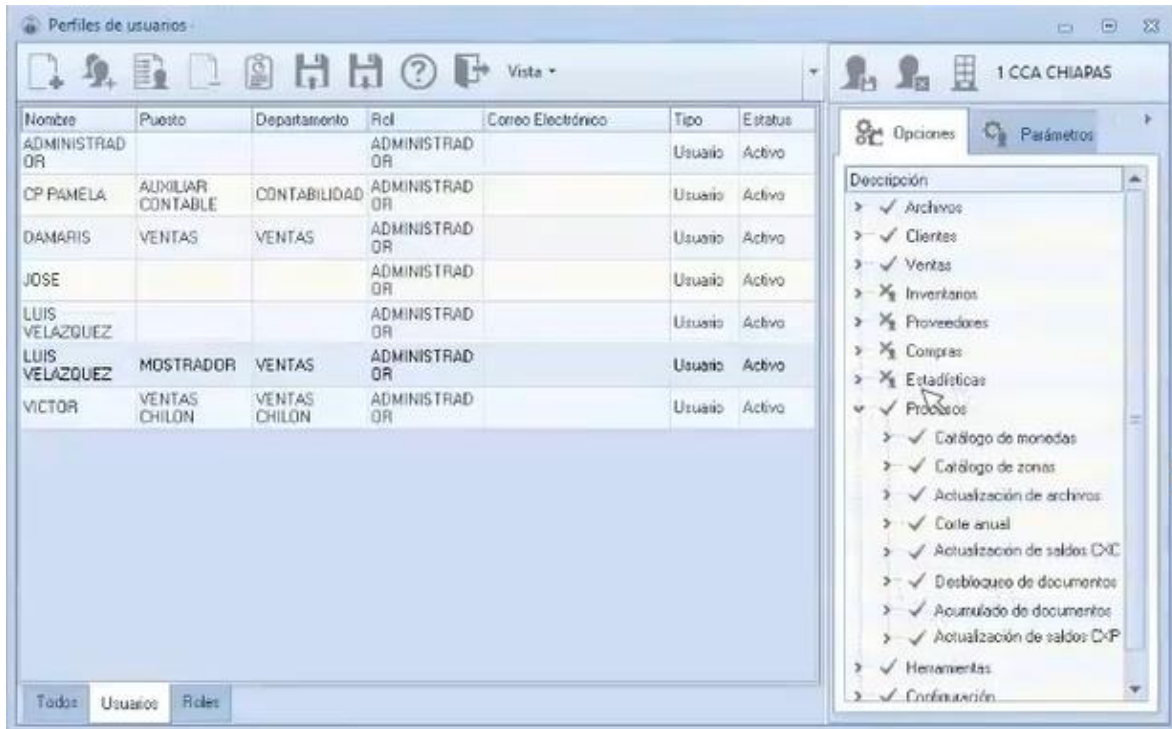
Perfiles de usuarios

Vista ▾

1 CCA CHIAPAS

| Nombre | Puesto | Departamento | Rol | Correo Electrónico | Tipo | Estatus |
|---|---|---|---|---|---|---|
| ADMINISTRADOR | | | ADMINISTRADOR | | Usuario | Activo |
| CP PAMELA | AUXILIAR CONTABLE | CONTABILIDAD | ADMINISTRADOR | | Usuario | Activo |
| DAMARIS | VENTAS | VENTAS | ADMINISTRADOR | | Usuario | Activo |
| JOSE | | | ADMINISTRADOR | | Usuario | Activo |
| LUIS VELAZQUEZ | | | ADMINISTRADOR | | Usuario | Activo |
| LUIS VELAZQUEZ | MOSTRADOR | VENTAS | ADMINISTRADOR | | Usuario | Activo |
| VICTOR | VENTAS CHILON | VENTAS CHILON | ADMINISTRADOR | | Usuario | Activo |

Todos Usuarios Roles

Opciones Parámetros

Descripción
Archivos
Clientes
Ventas
Inventarios
Proveedores
Compras
Estadísticas
Procesos
Catálogo de monedas
Catálogo de zonas
Actualización de archivos
Corte anual
Actualización de saldos CXC
Desbloqueo de documentos
Acumulado de documentos
Actualización de saldos CXP
Herramientas
Configuración